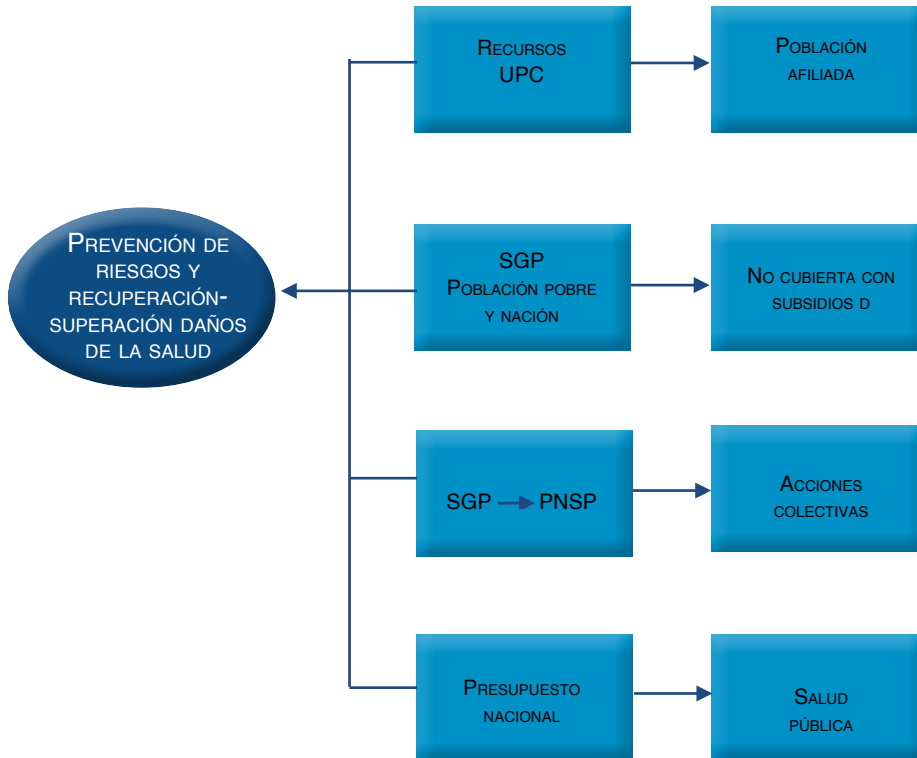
Recursos UPC

Población afiliada

Prevención de riesgos y recuperación-superación daños de la salud

SGP Población pobre y nación

No cubierta con subsidios d

SGP → PNSP

Acciones colectivas

Presupuesto nacional

Salud pública